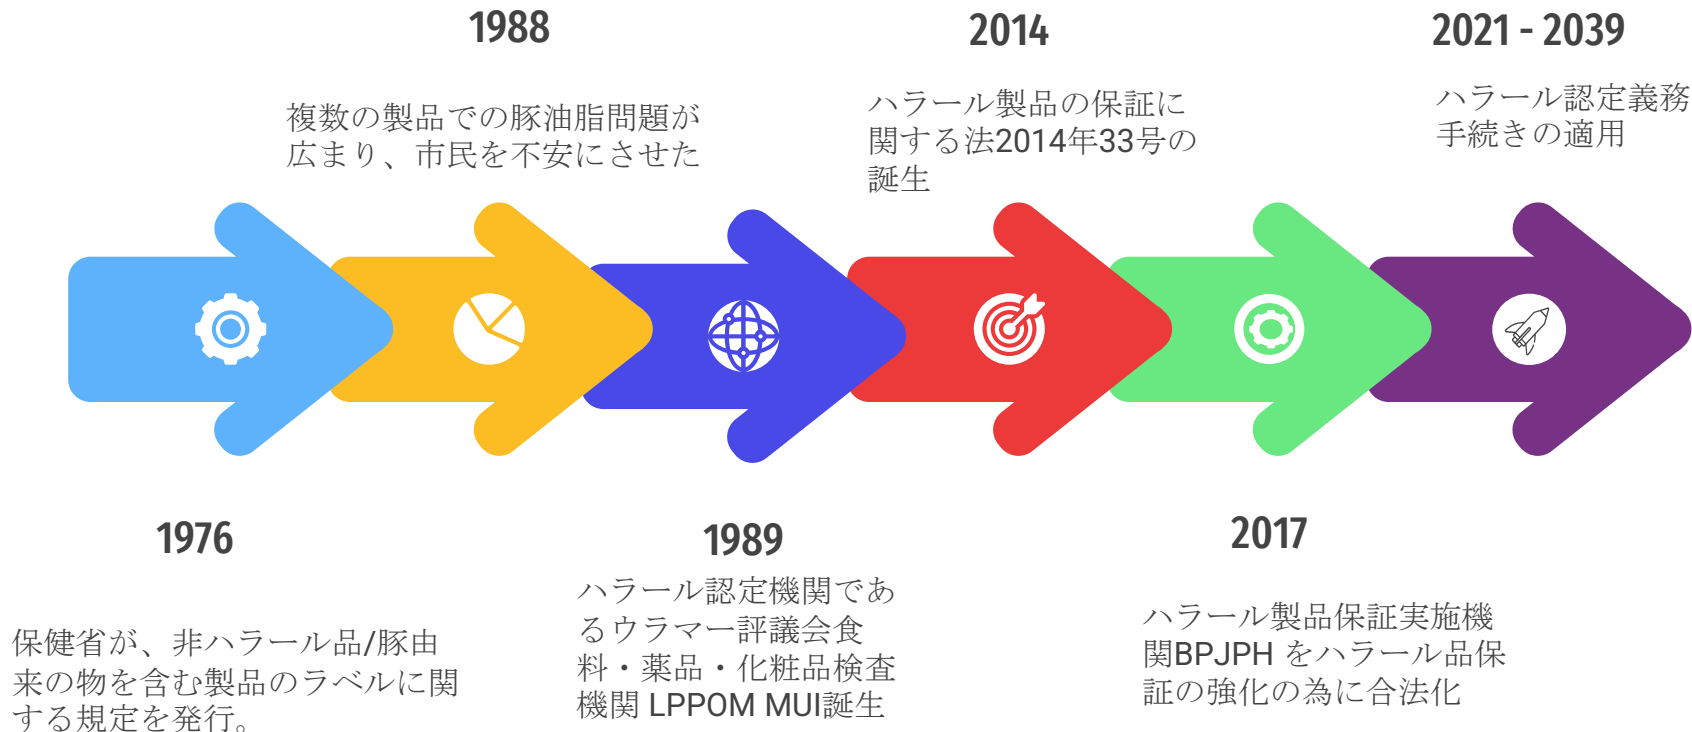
1988

複数の製品での豚油脂問題が広まり、市民を不安にさせた

2014

ハラール製品の保証に関する法2014年33号の誕生

2021 - 2039

ハラール認定義務手続きの適用

1976

保健省が、非ハラール品/豚由来の物を含む製品のラベルに関する規定を発行。

1989

ハラール認定機関であるウラマー評議会食料・薬品・化粧品検査機関 LPPOM MUI誕生

2017

ハラール製品保証実施機関BPJPH をハラール品保証の強化の為に合法化